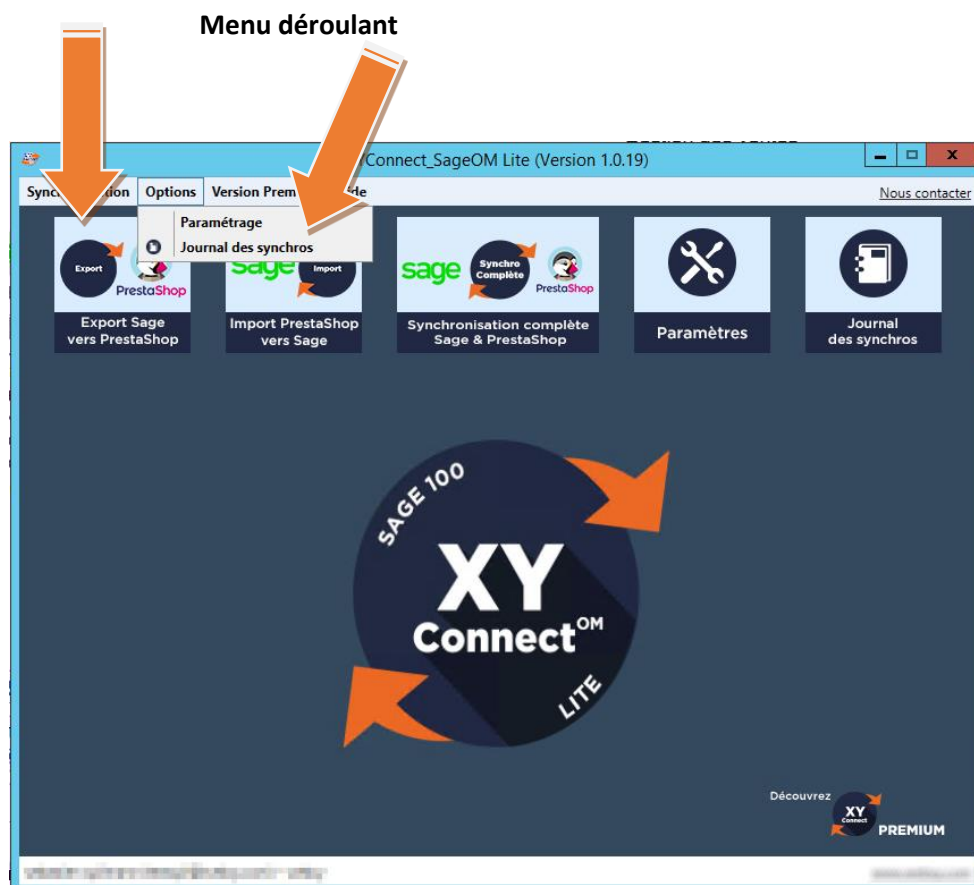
Menu déroulant

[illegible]Connect_SageOM Lite (Version 1.0.19)

Synchr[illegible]tion Options Version Prem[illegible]de

Nous contacter

Paramétrage
Journal des synchros

Export
PrestaShop
Export Sage vers PrestaShop

sage Import
Import PrestaShop vers Sage

sage Synchro Complète PrestaShop
Synchronisation complète Sage & PrestaShop

Paramètres

Journal des synchros

SAGE 100
XY
Connect$^{OM}$
LITE

Découvrez
XY Connect
PREMIUM

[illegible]